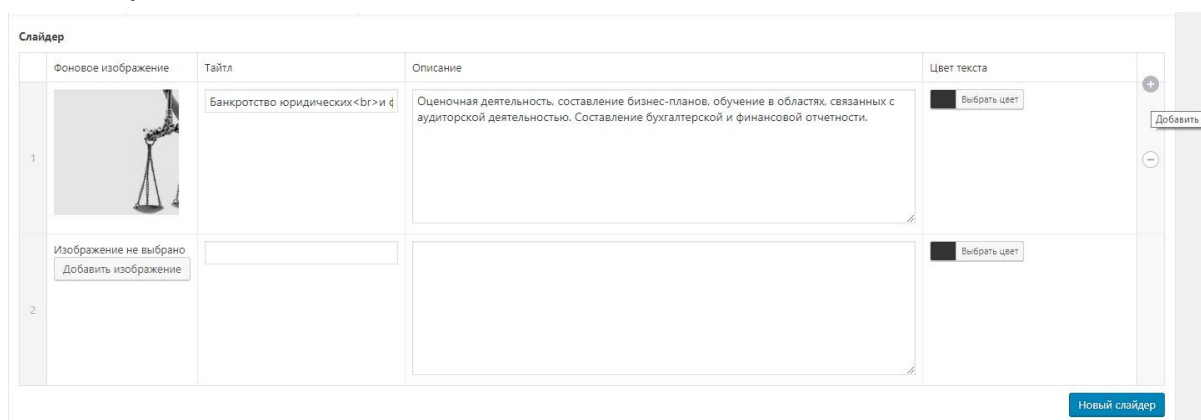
Слайдер

| | Фоновое изображение | Тайтл | Описание | Цвет текста |
|---|---|---|---|---|
| 1 | | Банкротство юридических<br>и ф | Оценочная деятельность, составление бизнес-планов, обучение в областях, связанных с аудиторской деятельностью. Составление бухгалтерской и финансовой отчетности. | Выбрать цвет |
| 2 | Изображение не выбрано Добавить изображение | | | Выбрать цвет |

Добавить

Новый слайдер